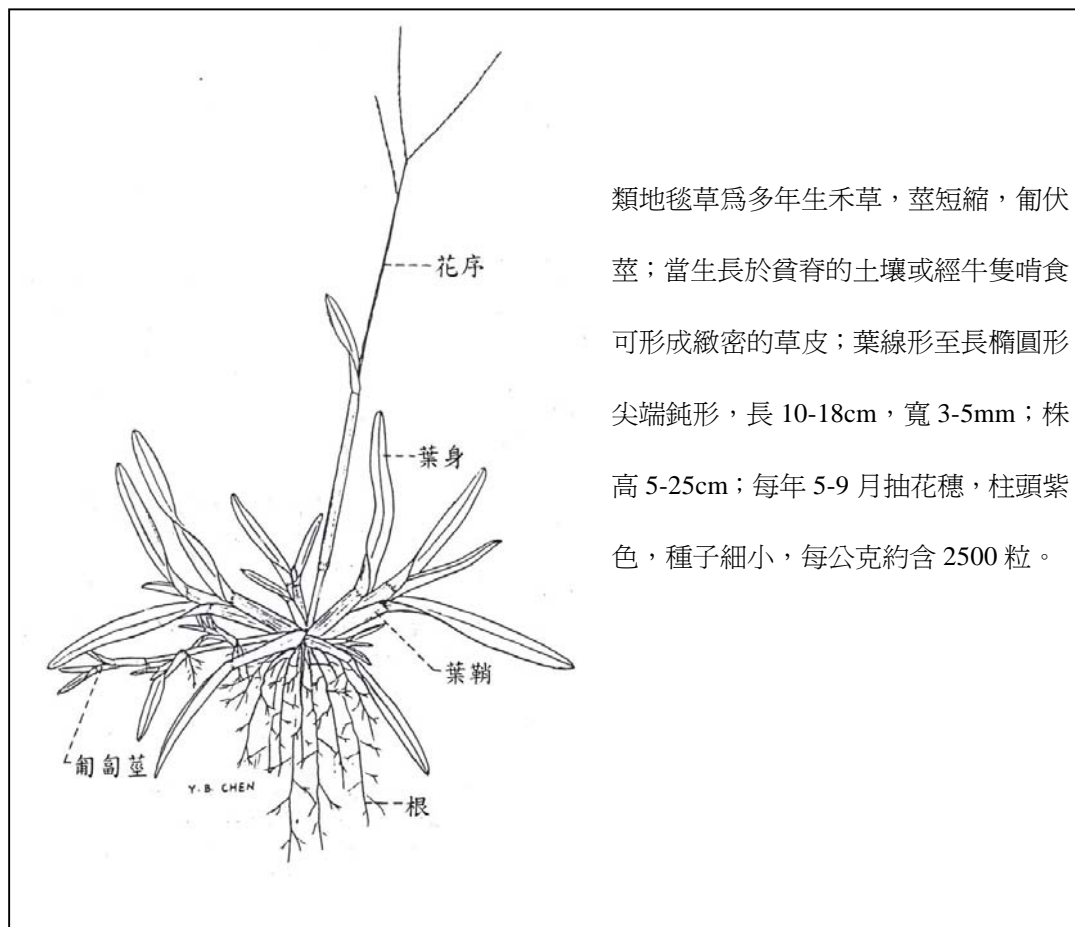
花序

葉身

葉鞘

匍匐莖

Y. B. CHEN

根

類地毯草爲多年生禾草，莖短縮，匍伏莖；當生長於貧脊的土壤或經牛隻啃食可形成緻密的草皮；葉線形至長橢圓形尖端鈍形，長 10-18cm，寬 3-5mm；株高 5-25cm；每年 5-9 月抽花穗，柱頭紫色，種子細小，每公克約含 2500 粒。